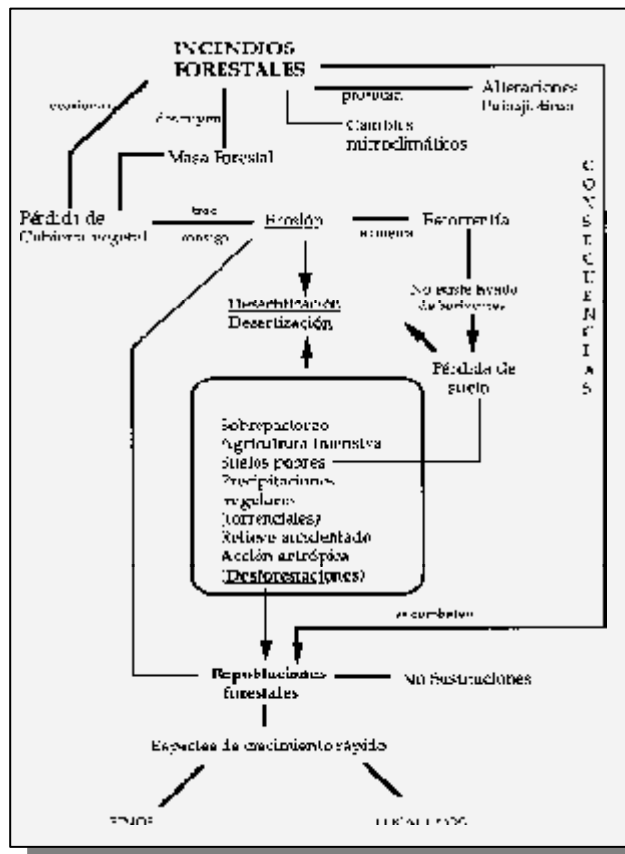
INCENDIOS FORESTALES

ocasionan

destruyen

provocan

Alteraciones Paisajísticas

Cambios microclimáticos

Masa Forestal

CONSECUENCIAS

Pérdida de Cubierta vegetal

trae consigo

Erosión

aumenta

Escorrentía

No existe freno de los torrentes

Desertificación
Desertización

Pérdida de suelo

Sobrepastoreo
Agricultura intensiva
Suelos pobres
Precipitaciones irregulares (torrenciales)
Relieve accidentado
Acción antrópica (Desforestaciones)

se combaten

Repoblaciones forestales

No Sustituciones

Especies de crecimiento rápido

PINOS

EUCALIPTOS